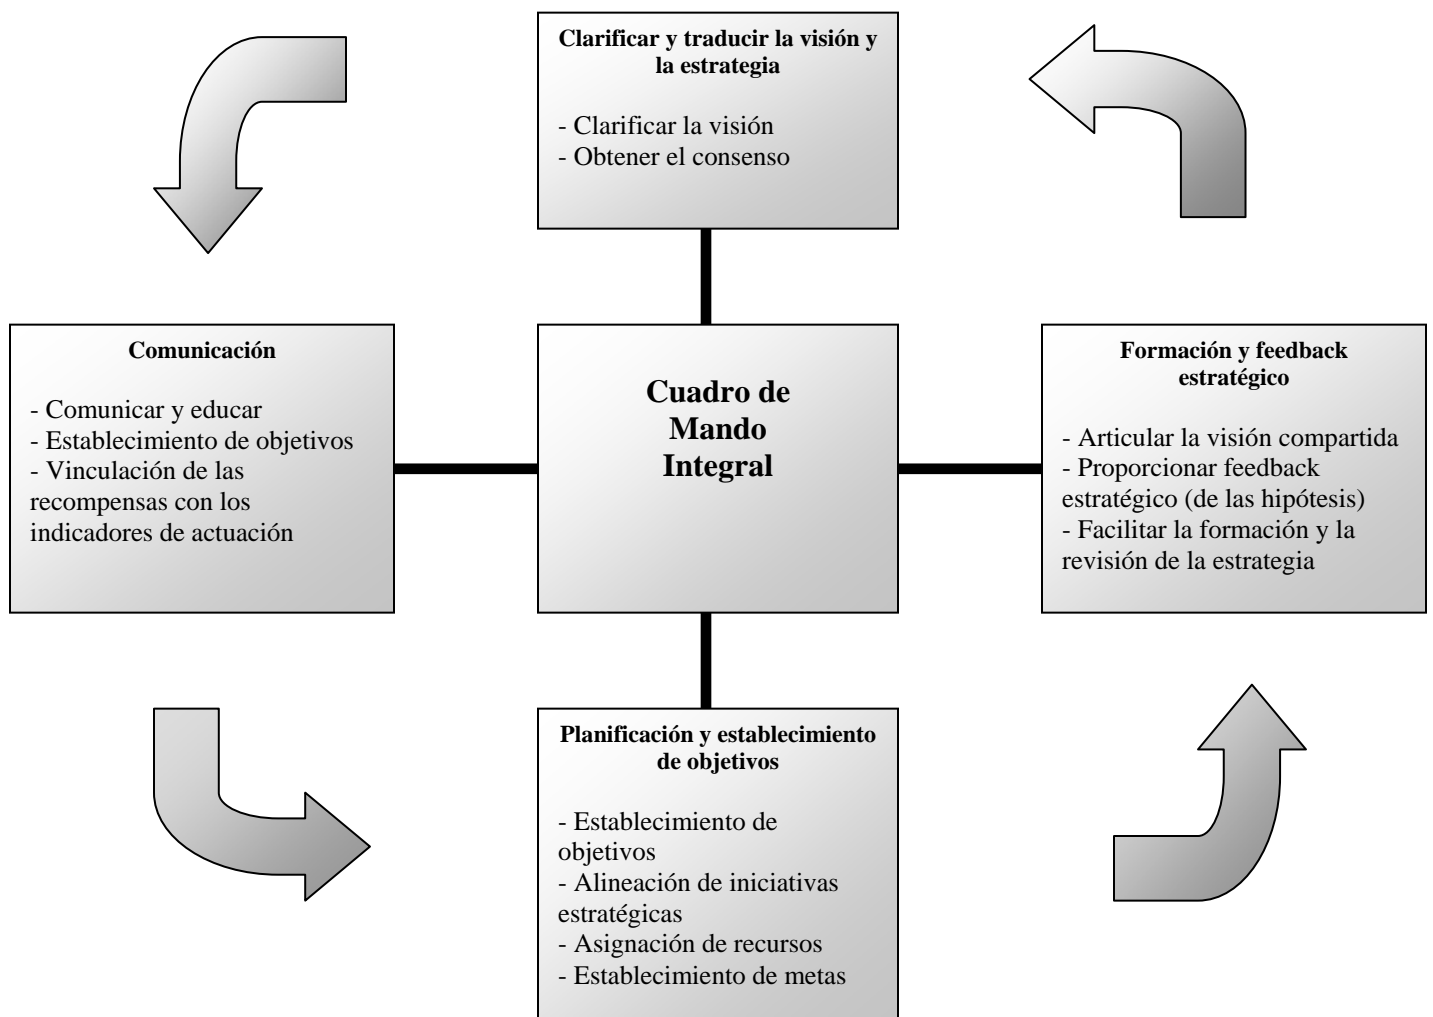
Clarificar y traducir la visión y la estrategia

- Clarificar la visión
- Obtener el consenso

Comunicación

- Comunicar y educar
- Establecimiento de objetivos
- Vinculación de las recompensas con los indicadores de actuación

Cuadro de Mando Integral

Formación y feedback estratégico

- Articular la visión compartida
- Proporcionar feedback estratégico (de las hipótesis)
- Facilitar la formación y la revisión de la estrategia

Planificación y establecimiento de objetivos

- Establecimiento de objetivos
- Alineación de iniciativas estratégicas
- Asignación de recursos
- Establecimiento de metas